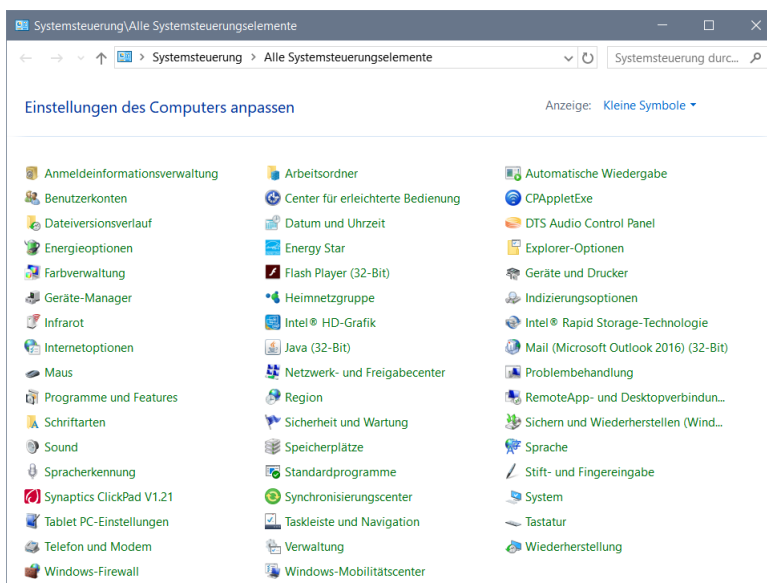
Systemsteuerung\Alle Systemsteuerungselemente

Systemsteuerung > Alle Systemsteuerungselemente

Systemsteuerung durc...

Einstellungen des Computers anpassen

Anzeige: Kleine Symbole

Anmeldeinformationsverwaltung
Benutzerkonten
Dateiversionsverlauf
Energieoptionen
Farbverwaltung
Geräte-Manager
Infrarot
Internetoptionen
Maus
Programme und Features
Schriftarten
Sound
Spracherkennung
Synaptics ClickPad V1.21
Tablet PC-Einstellungen
Telefon und Modem
Windows-Firewall

Arbeitsordner
Center für erleichterte Bedienung
Datum und Uhrzeit
Energy Star
Flash Player (32-Bit)
Heimnetzgruppe
Intel® HD-Grafik
Java (32-Bit)
Netzwerk- und Freigabecenter
Region
Sicherheit und Wartung
Speicherplätze
Standardprogramme
Synchronisierungscenter
Taskleiste und Navigation
Verwaltung
Windows-Mobilitätscenter

Automatische Wiedergabe
CPAppletExe
DTS Audio Control Panel
Explorer-Optionen
Geräte und Drucker
Indizierungsoptionen
Intel® Rapid Storage-Technologie
Mail (Microsoft Outlook 2016) (32-Bit)
Problembehandlung
RemoteApp- und Desktopverbindun...
Sichern und Wiederherstellen (Wind...
Sprache
Stift- und Fingereingabe
System
Tastatur
Wiederherstellung